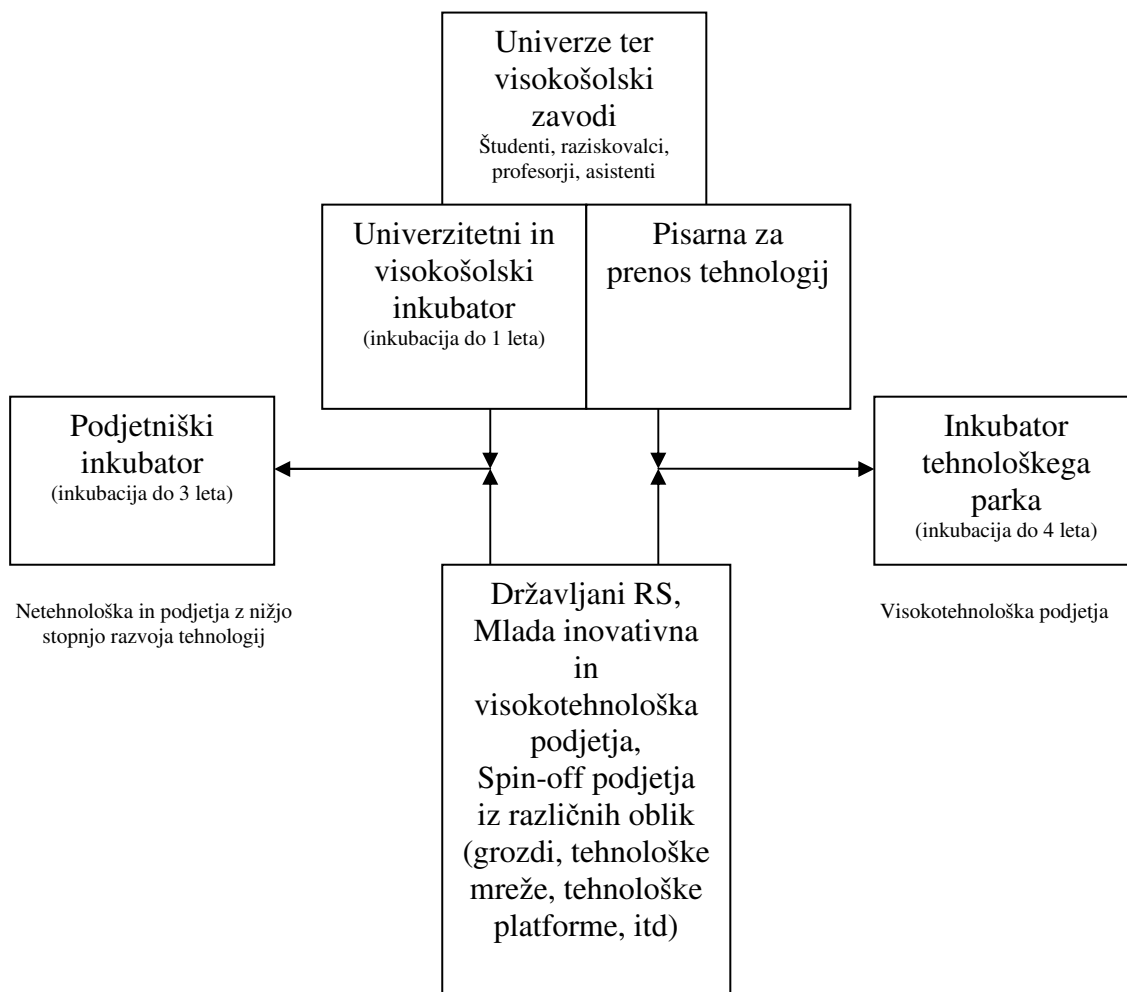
Univerze ter visokošolski zavodi
Študenti, raziskovalci, profesorji, asistenti

Univerzitetni in visokošolski inkubator
(inkubacija do 1 leta)

Pisarna za prenos tehnologij

Podjetniški inkubator
(inkubacija do 3 leta)

Inkubator tehnološkega parka
(inkubacija do 4 leta)

Netehnološka in podjetja z nižjo stopnjo razvoja tehnologij

Državljani RS, Mlada inovativna in visokotehnološka podjetja, Spin-off podjetja iz različnih oblik (grozdi, tehnološke mreže, tehnološke platforme, itd)

Visokotehnološka podjetja